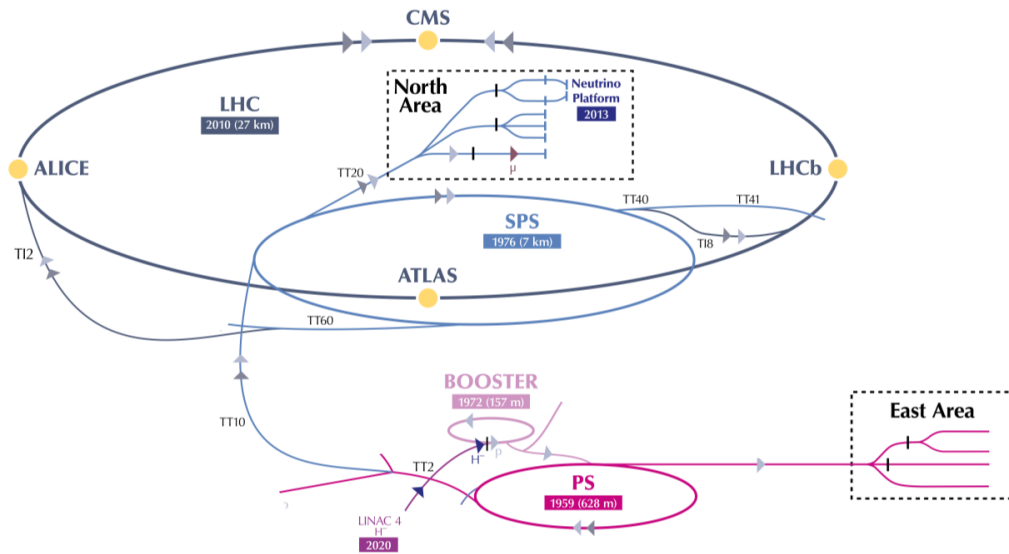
CMS

LHC
2010 (27 km)

North Area

Neutrino Platform
2013

μ

ALICE

LHCb

TT20

TT40

TT41

SPS
1976 (7 km)

TI2

TI8

ATLAS

TT60

BOOSTER
1972 (157 m)

East Area

TT10

$H^-$

p

TT2

PS
1959 (628 m)

LINAC 4
$H^-$
2020